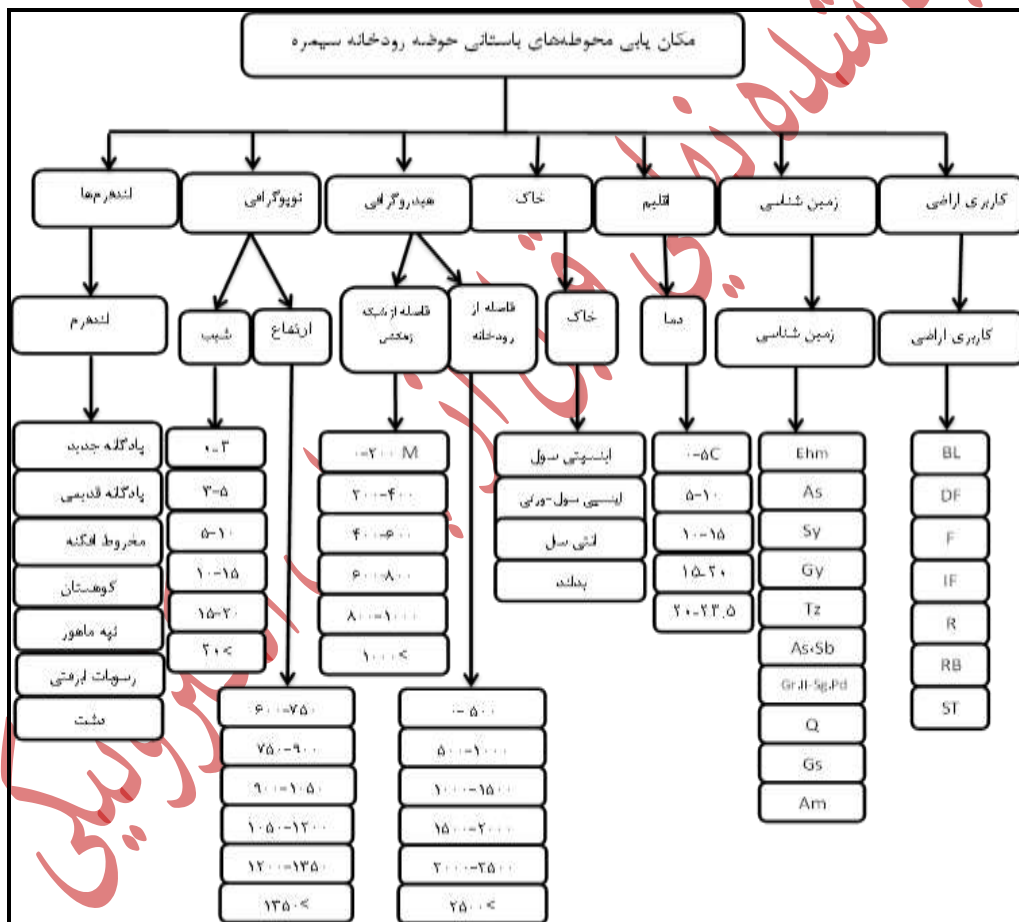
مکان یابی محوطه‌های باستانی حوضه رودخانه سیمره

لندفرم‌ها

لندفرم

پادگانه جدید
پادگانه قدیمی
مخروط افکنه
کوهستان
تپه ماهور
رسوبات ارتفعی
دشت

توپوگرافی

شیب

۰-۳
۳-۵
۵-۱۰
۱۰-۱۵
۱۵-۲۰
۲۰<

ارتفاع

۶۰۰-۷۵۰
۷۵۰-۹۰۰
۹۰۰-۱۰۵۰
۱۰۵۰-۱۲۰۰
۱۲۰۰-۱۳۵۰
۱۳۵۰<

هیدروگرافی

فاصله از شبکه زهکشی

۰-۲۰۰ M
۲۰۰-۴۰۰
۴۰۰-۶۰۰
۶۰۰-۸۰۰
۸۰۰-۱۰۰۰
۱۰۰۰<

فاصله از رودخانه

۰-۵۰۰
۵۰۰-۱۰۰۰
۱۰۰۰-۱۵۰۰
۱۵۰۰-۲۰۰۰
۲۰۰۰-۲۵۰۰
۲۵۰۰<

خاک

خاک

اینسپتی سول
اینسپی سول-ورتی
انتی سل
بدلند

اقلیم

دما

۰-۵C
۵-۱۰
۱۰-۱۵
۱۵-۲۰
۲۰-۲۳.۵

زمین شناسی

زمین شناسی

Ehm
As
Sy
Gy
Tz
As،Sb
Gr.ll-Sg.Pd
Q
Gs
Am

کاربری اراضی

کاربری اراضی

BL
DF
F
IF
R
RB
ST